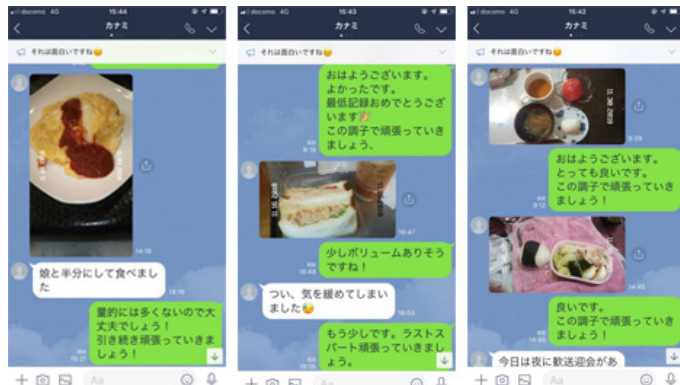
docomo 4G 15:44
カナミ
それは面白いですね

16:16

娘と半分にして食べました
16:16

量的には多くないので大丈夫でしょう！
引き続き頑張っていきましょう！
16:21

docomo 4G 15:43
カナミ
それは面白いですね

おはようございます。
よかったです。
最低記録おめでとうございます
この調子で頑張っていきましょう、
9:12

16:47

少しボリュームありそうですね！
16:49

つい、気を緩めてしまいました
19:03

もう少しです。ラストスパート頑張っていきましょう。
19:09

docomo 4G 15:42
カナミ
それは面白いですね

8:09

おはようございます。
とっても良いです。
この調子で頑張っていきましょう！
9:12

14:45

良いです。
この調子で頑張っていきましょう！
14:46

今日は夜に歓送迎会があ

Aa